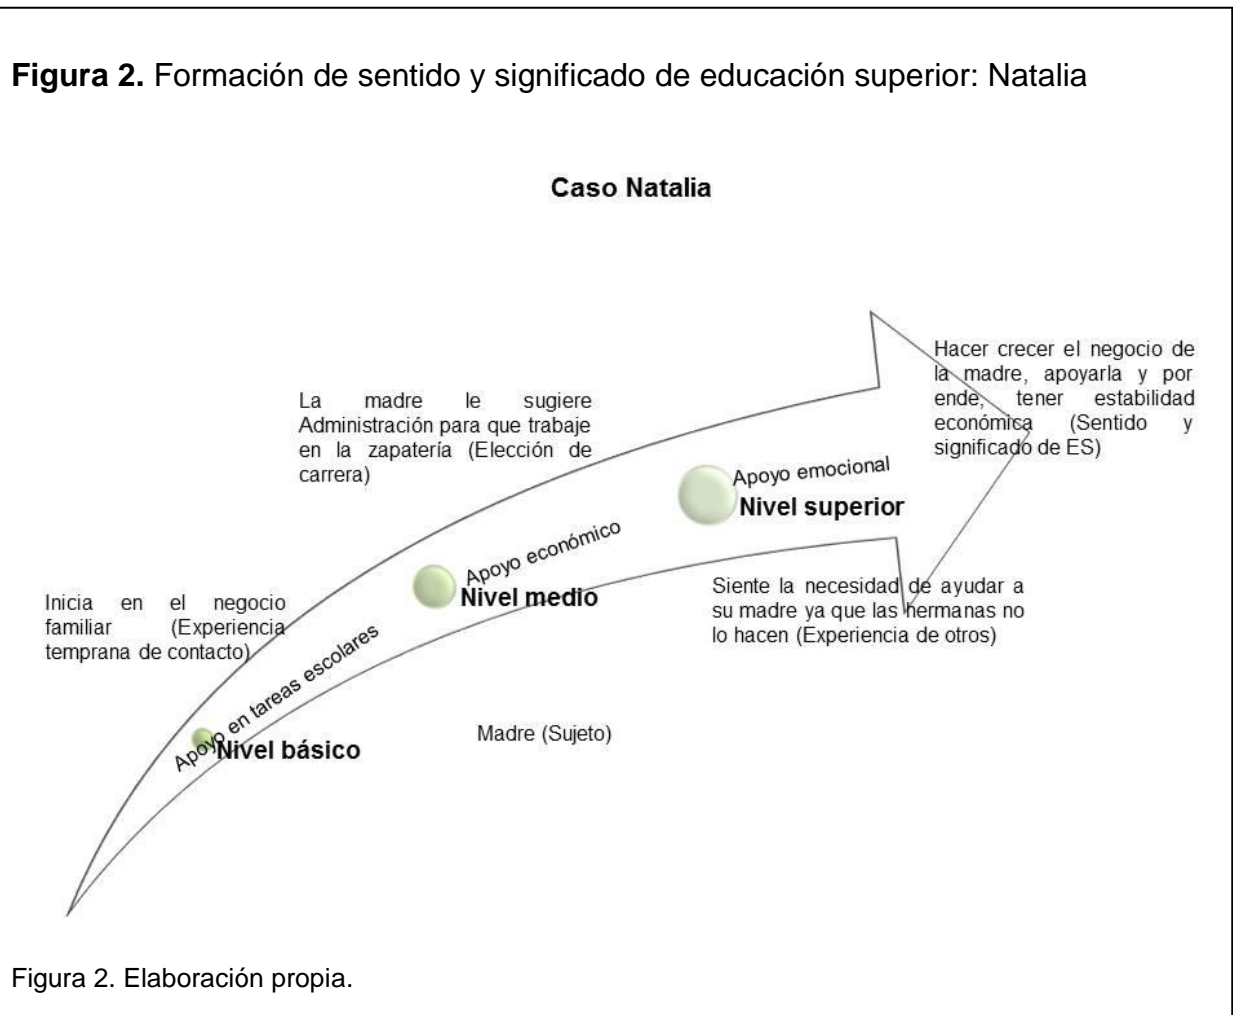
**Figura 2.** Formación de sentido y significado de educación superior: Natalia

**Caso Natalia**

La madre le sugiere Administración para que trabaje en la zapatería (Elección de carrera)

Hacer crecer el negocio de la madre, apoyarla y por ende, tener estabilidad económica (Sentido y significado de ES)

Apoyo emocional
**Nivel superior**

Apoyo económico
**Nivel medio**

Inicia en el negocio familiar (Experiencia temprana de contacto)

Siente la necesidad de ayudar a su madre ya que las hermanas no lo hacen (Experiencia de otros)

Apoyo en tareas escolares
**Nivel básico**

Madre (Sujeto)

Figura 2. Elaboración propia.